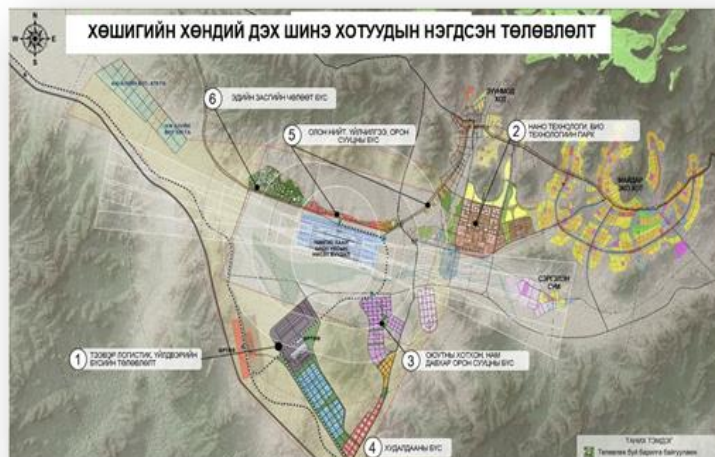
ХӨШИГИЙН ХӨНДИЙ ДЭХ ШИНЭ ХОТУУДЫН НЭГДСЭН ТӨЛӨВЛӨЛТ

N
W E
S

6 ЭДИЙН ЗАСГИЙН ЧӨЛӨӨТ БҮС

5 ОЛОН НИЙТ, ҮЙЛЧИЛГЭЭ, ОРОН СУУЦНЫ БҮС

ЗУУНМОД ХОТ

2 НАНО ТЕХНОЛОГИ, БИО ТЕХНОЛОГИЙН ПАРК

МАЙДАР ЭКО ХОТ

СЭРГЭЛЭН СУМ

1 ТЭЭВЭР ЛОГИСТИК, ҮЙЛДВЭРИЙН БҮСИЙН ТӨЛӨВЛӨЛТ

3 ОЮУТНЫ ХОТХОН, НАМ ДАВХАР ОРОН СУУЦНЫ БҮС

4 ХУДАЛДААНЫ БҮС

ТАНИХ ТЭМДЭГ
Төлөвлөж буй барилга байгууламж